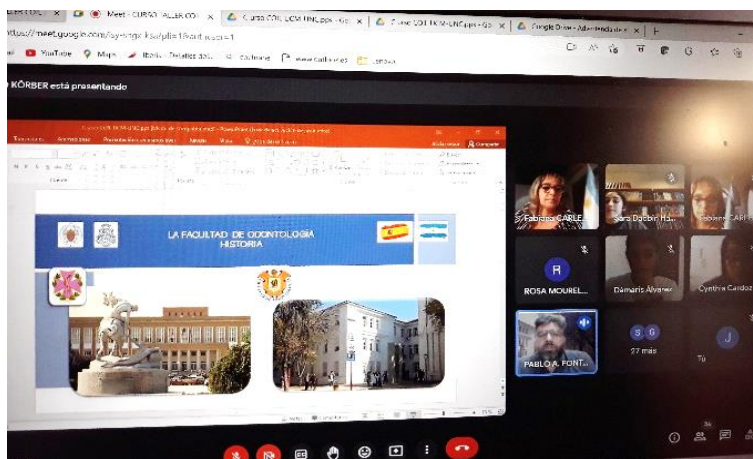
Meet - CURSO TALLER COI
Curso COIL UCM UNC.pptx
Curso COIL UCM-UNC.pptx
Google Drive - Almacenamiento

meet.google.com/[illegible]

YouTube
Maps

KÖRBER está presentando

LA FACULTAD DE ODONTOLOGIA HISTORIA

Fabiana CARLE
Sara Bodbin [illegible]
Fabiana CARLE
ROSA MOUREL...
Dámaris Álvarez
Cynthia Cardoz
PABLO A. FONT...
27 más
Tú